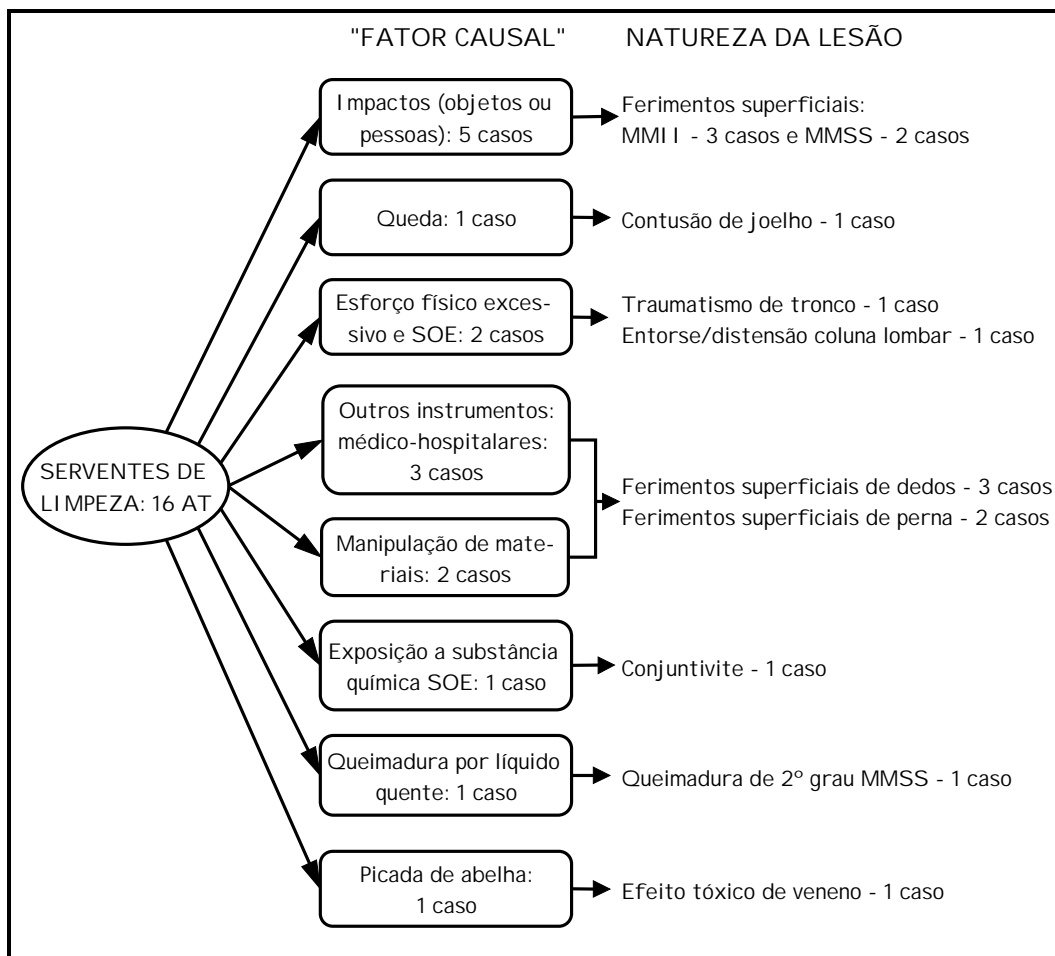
"FATOR CAUSAL" NATUREZA DA LESÃO

SERVENTES DE LIMPEZA: 16 AT

Impactos (objetos ou pessoas): 5 casos

Ferimentos superficiais: MMII - 3 casos e MMSS - 2 casos

Queda: 1 caso

Contusão de joelho - 1 caso

Esforço físico excessivo e SOE: 2 casos

Traumatismo de tronco - 1 caso
Entorse/distensão coluna lombar - 1 caso

Outros instrumentos: médico-hospitalares: 3 casos

Manipulação de materiais: 2 casos

Ferimentos superficiais de dedos - 3 casos
Ferimentos superficiais de perna - 2 casos

Exposição a substância química SOE: 1 caso

Conjuntivite - 1 caso

Queimadura por líquido quente: 1 caso

Queimadura de 2º grau MMSS - 1 caso

Picada de abelha: 1 caso

Efeito tóxico de veneno - 1 caso